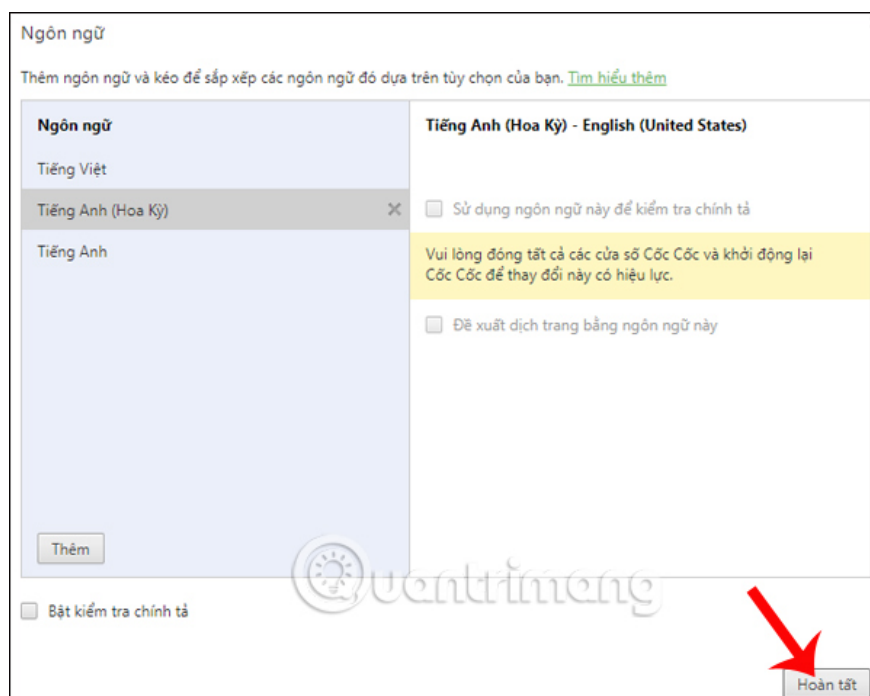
Ngôn ngữ

Thêm ngôn ngữ và kéo để sắp xếp các ngôn ngữ đó dựa trên tùy chọn của bạn. Tìm hiểu thêm

Ngôn ngữ

Tiếng Việt

Tiếng Anh (Hoa Kỳ) ✕

Tiếng Anh

Thêm

Tiếng Anh (Hoa Kỳ) - English (United States)

Sử dụng ngôn ngữ này để kiểm tra chính tả

Vui lòng đóng tất cả các cửa sổ Cốc Cốc và khởi động lại Cốc Cốc để thay đổi này có hiệu lực.

Đề xuất dịch trang bằng ngôn ngữ này

Quantrimang

Bật kiểm tra chính tả

Hoàn tất